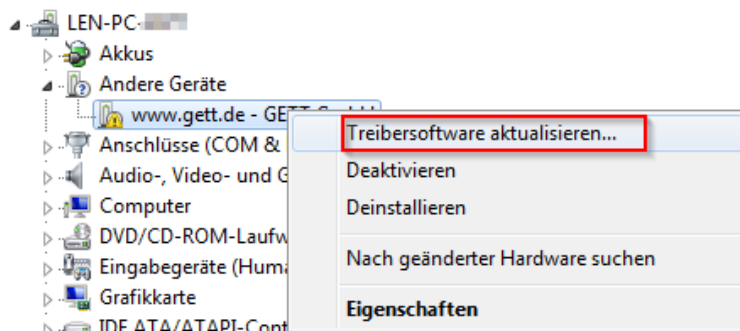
LEN-PC-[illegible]
Akkus
Andere Geräte
www.gett.de - GE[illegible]
Anschlüsse (COM &
Audio-, Video- und G
Computer
DVD/CD-ROM-Laufw
Eingabegeräte (Huma
Grafikkarte
IDE ATA/ATAPI-Cont

Treibersoftware aktualisieren...
Deaktivieren
Deinstallieren
Nach geänderter Hardware suchen
Eigenschaften